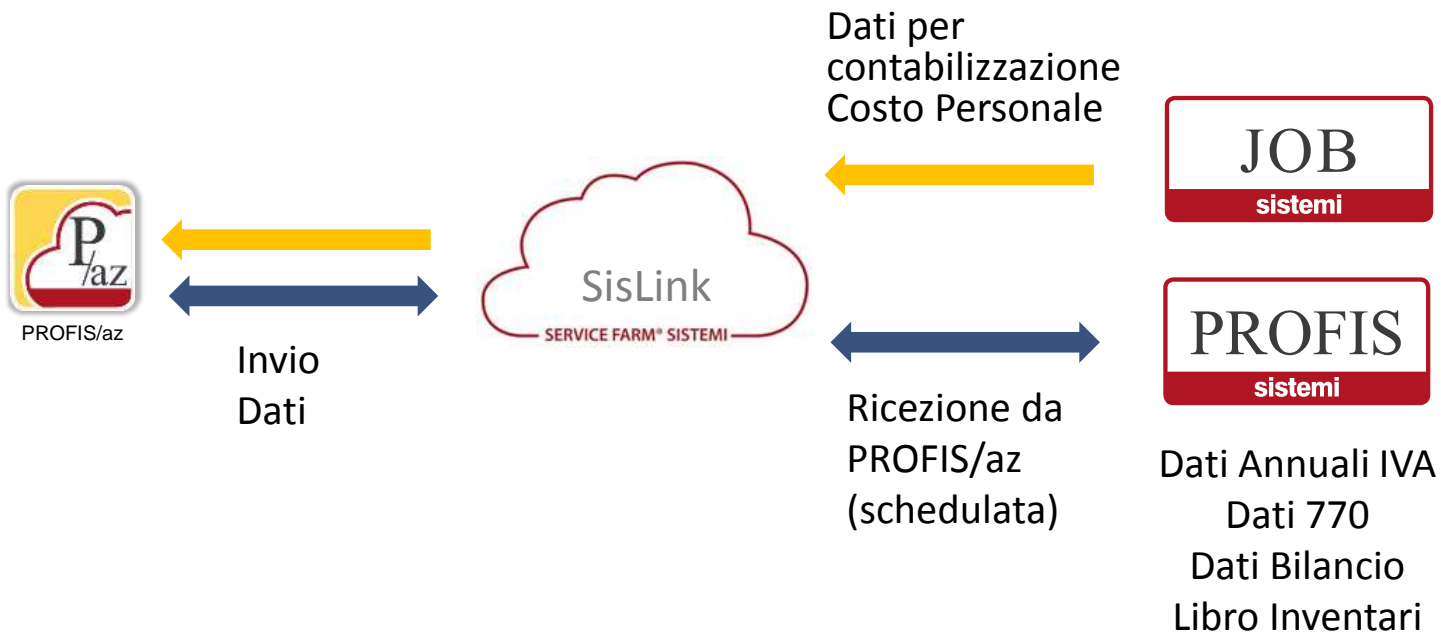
Dati per contabilizzazione Costo Personale

JOB
sistemi

P/az
PROFIS/az

SisLink
SERVICE FARM® SISTEMI

Invio
Dati

PROFIS
sistemi

Ricezione da PROFIS/az (schedulata)

Dati Annuali IVA
Dati 770
Dati Bilancio
Libro Inventari